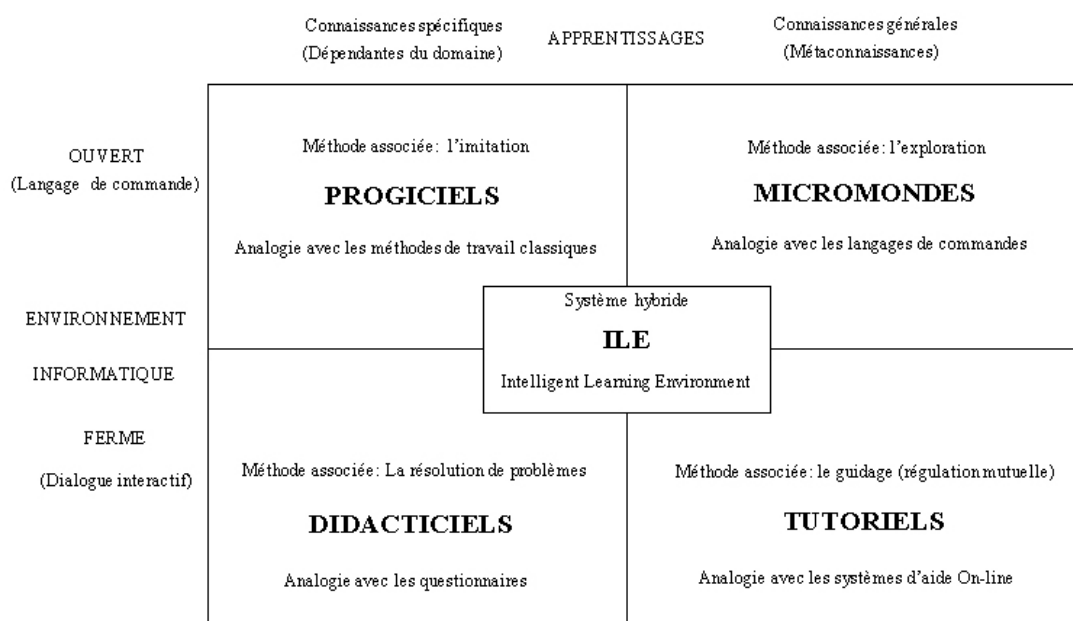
Connaissances spécifiques
(Dépendantes du domaine)

APPRENTISSAGES

Connaissances générales
(Métaconnaissances)

OUVERT
(Langage de commande)

Méthode associée: l'imitation

PROGICIELS

Analogie avec les méthodes de travail classiques

Méthode associée: l'exploration

MICROMONDES

Analogie avec les langages de commandes

ENVIRONNEMENT

Système hybride

ILE

Intelligent Learning Environment

INFORMATIQUE

FERME
(Dialogue interactif)

Méthode associée: La résolution de problèmes

DIDACTICIELS

Analogie avec les questionnaires

Méthode associée: le guidage (régulation mutuelle)

TUTORIELS

Analogie avec les systèmes d'aide On-line